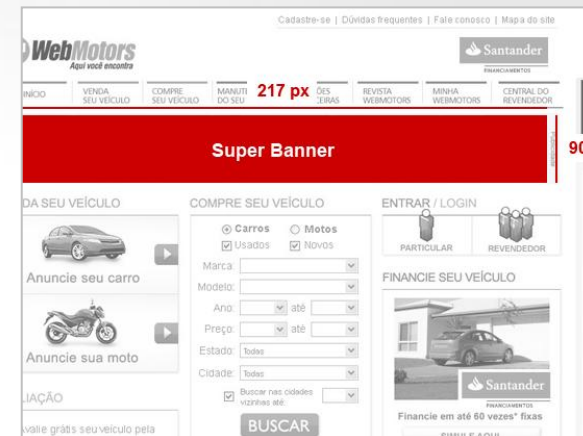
Cadastre-se | Dúvidas frequentes | Fale conosco | Mapa do site

WebMotors
Aqui você encontra

Santander
FINANCIAMENTOS

INÍCIO | VENDA SEU VEÍCULO | COMPRE SEU VEÍCULO | MANUT DO SEU | 217 px | ÕES EIRAS | REVISTA WEBMOTORS | MINHA WEBMOTORS | CENTRAL DO REVENDEDOR

Super Banner

90

DA SEU VEÍCULO

Anuncie seu carro

Anuncie sua moto

LIAÇÃO

valie grátis seu veículo pela

COMPRE SEU VEÍCULO

Carros
Motos
Usados
Novos

Marca:
Modelo:
Ano: até
Preço: até
Estado: Todos
Cidade: Todos
Buscar nas cidades vizinhas até:

BUSCAR

ENTRAR / LOGIN

PARTICULAR
REVENDEDOR

FINANCIE SEU VEÍCULO

Santander
FINANCIAMENTOS

Financie em até 60 vezes* fixas

SIMULE AQUI